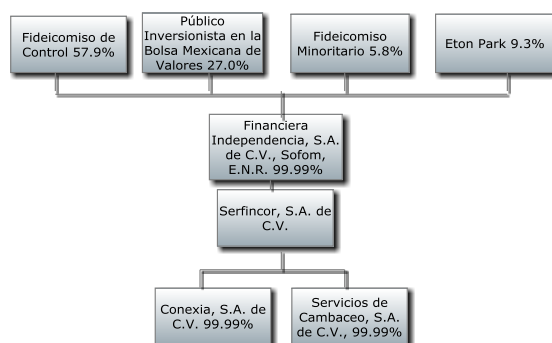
Fideicomiso de Control 57.9%

Público Inversionista en la Bolsa Mexicana de Valores 27.0%

Fideicomiso Minoritario 5.8%

Eton Park 9.3%

Financiera Independencia, S.A. de C.V., Sofom, E.N.R. 99.99%

Serfincor, S.A. de C.V.

Conexia, S.A. de C.V. 99.99%

Servicios de Cambaceo, S.A. de C.V., 99.99%